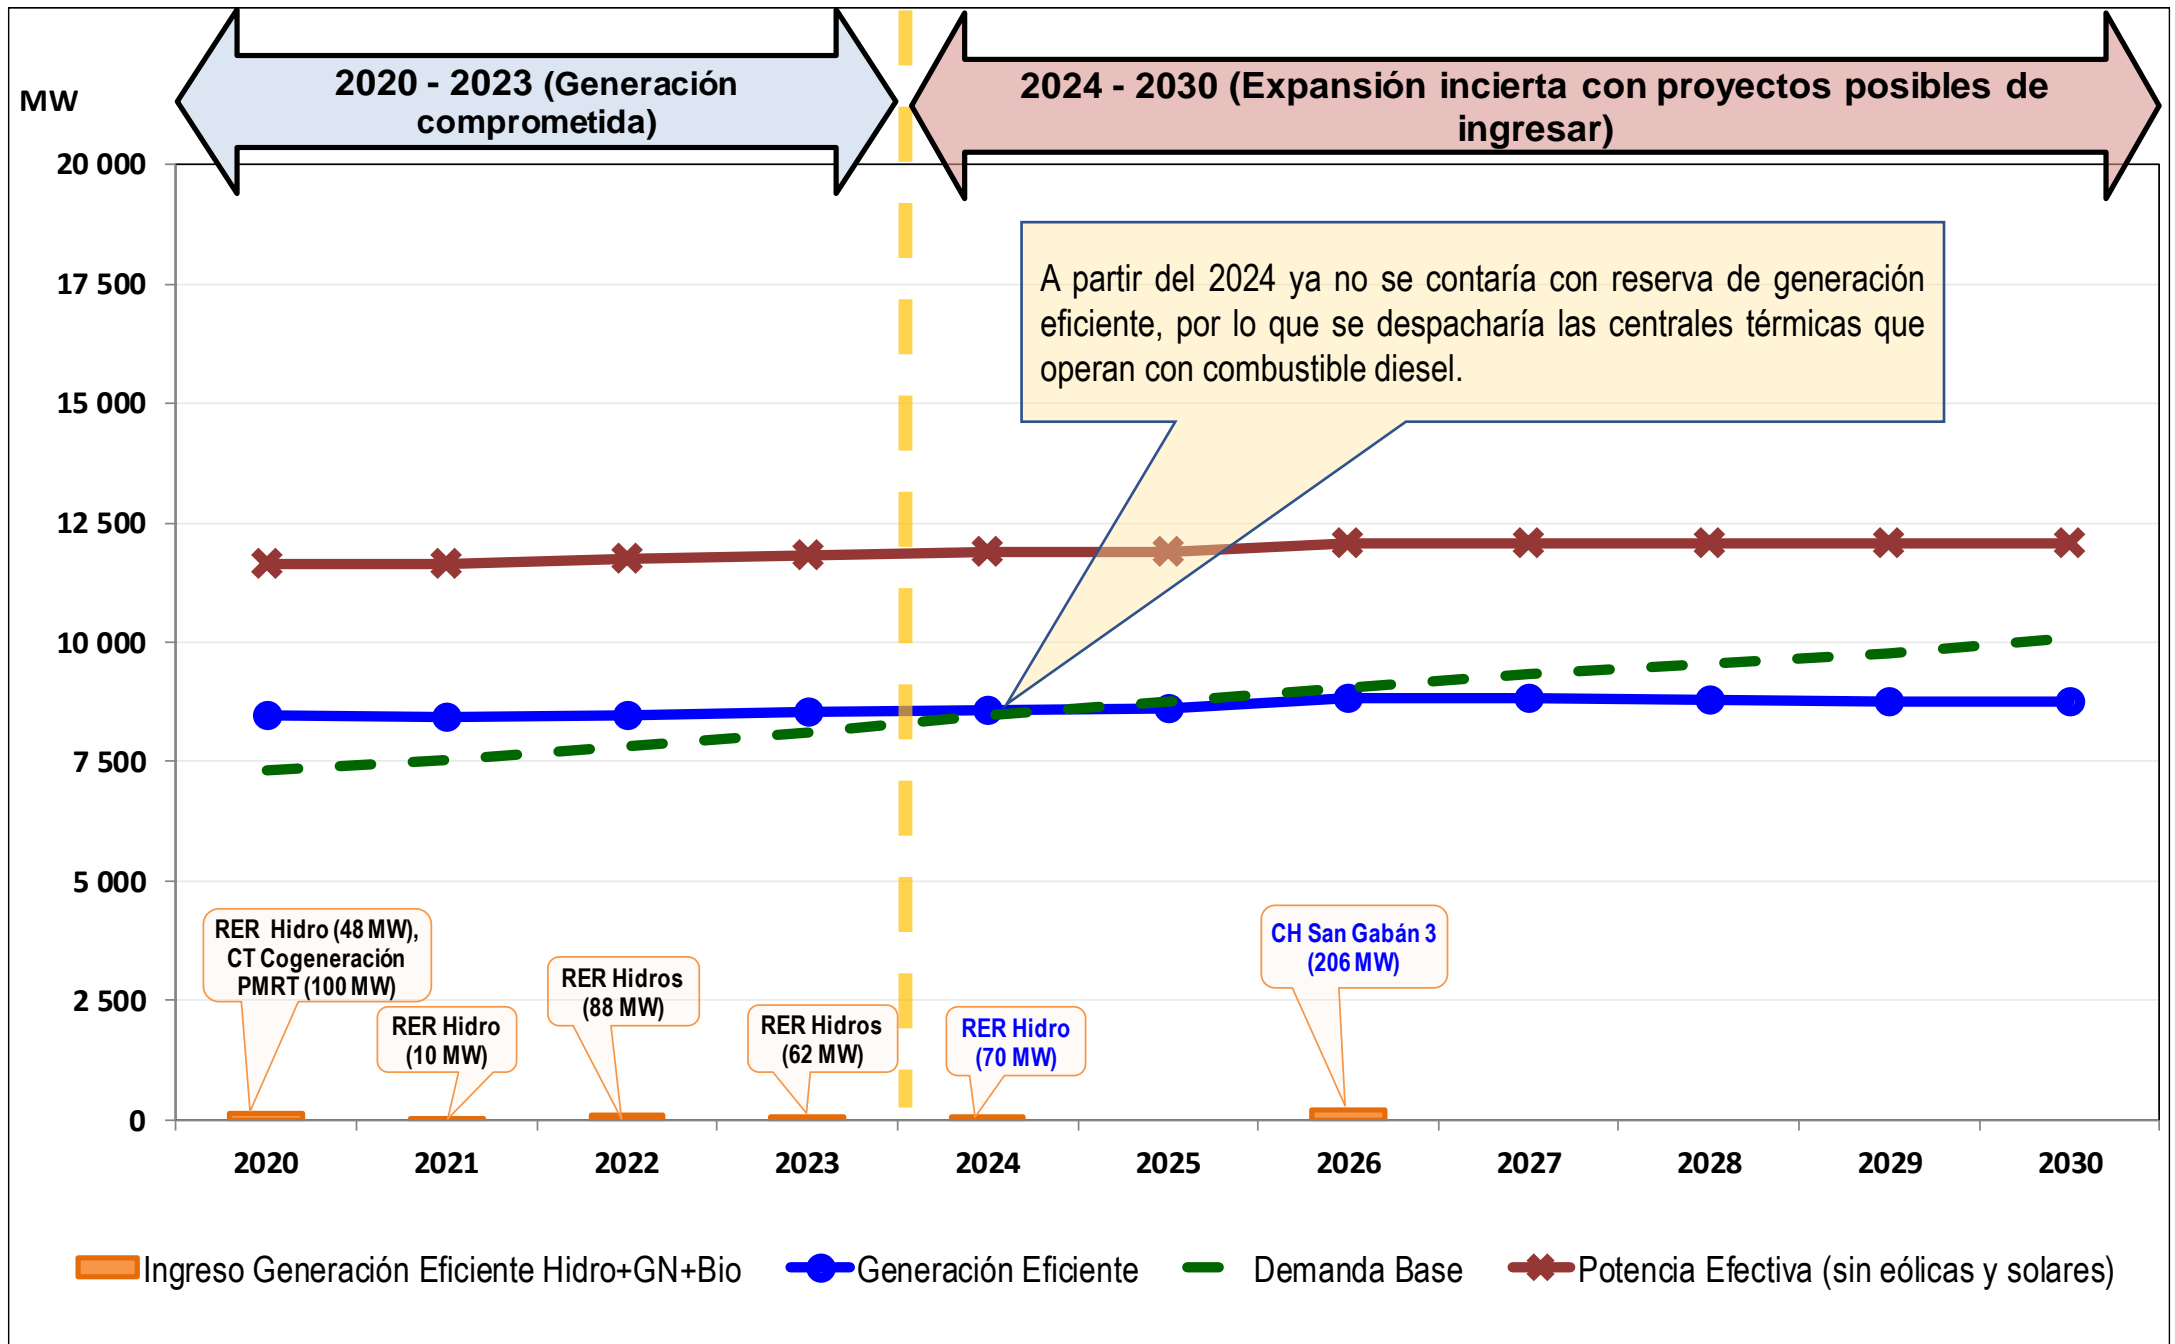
MW

2020 - 2023 (Generación comprometida)

2024 - 2030 (Expansión incierta con proyectos posibles de ingresar)

20 000
17 500
15 000
12 500
10 000
7 500
5 000
2 500
0

A partir del 2024 ya no se contaría con reserva de generación eficiente, por lo que se despacharía las centrales térmicas que operan con combustible diesel.

RER Hidro (48 MW), CT Cogeneración PMRT (100 MW)

RER Hidro (10 MW)

RER Hidros (88 MW)

RER Hidros (62 MW)

RER Hidro (70 MW)

CH San Gabán 3 (206 MW)

2020 2021 2022 2023 2024 2025 2026 2027 2028 2029 2030

Ingreso Generación Eficiente Hidro+GN+Bio Generación Eficiente Demanda Base Potencia Efectiva (sin eólicas y solares)